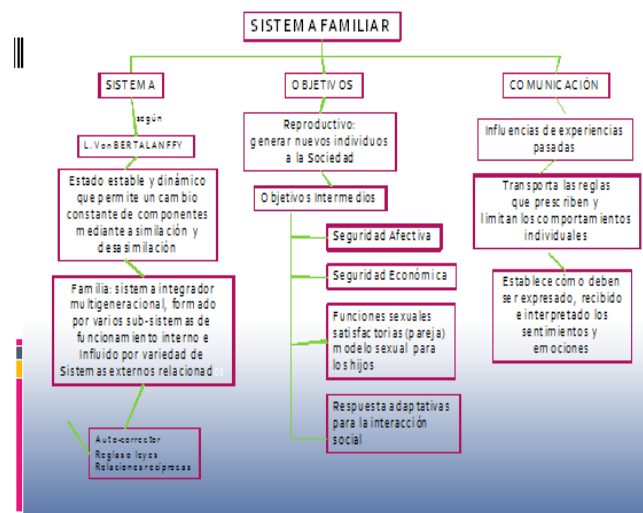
SISTEMA FAMILIAR

SISTEMA

según

L. Von BERTALANFFY

Estado estable y dinámico que permite un cambio constante de componentes mediante asimilación y desasimilación

Familia: sistema integrador multigeneracional, formado por varios sub-sistemas de funcionamiento interno e Influido por variedad de Sistemas externos relacionados

Auto-corrector
Reglas o leyes
Relaciones recíprocas

OBJETIVOS

Reproductivo: generar nuevos individuos a la Sociedad

Objetivos Intermedios

Seguridad Afectiva

Seguridad Económica

Funciones sexuales satisfactorias (pareja) modelo sexual para los hijos

Respuesta adaptativas para la interacción social

COMUNICACIÓN

Influencias de experiencias pasadas

Transporta las reglas que prescriben y limitan los comportamientos individuales

Establece cómo deben ser expresado, recibido e interpretado los sentimientos y emociones